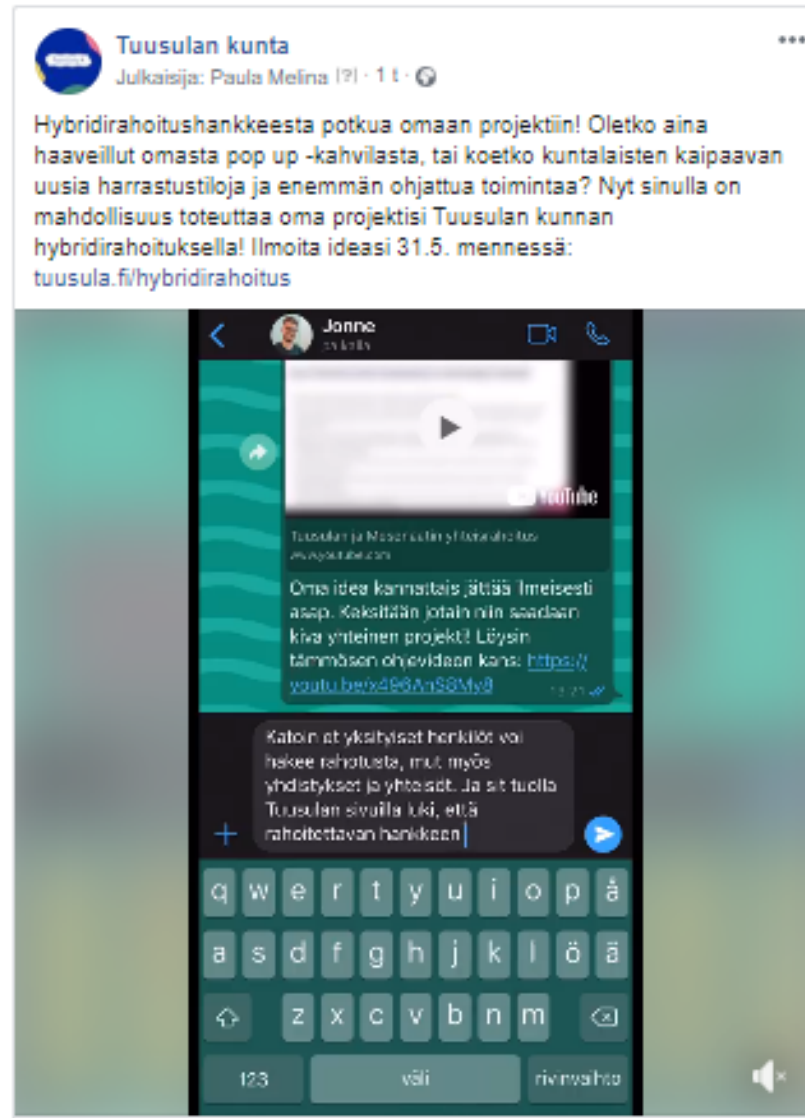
Tuusulan kunta
Julkaisija: Paula Melina [?] · 1 t ·

Hybridirahoitushankkeesta potkua omaan projektiin! Oletko aina haaveillut omasta pop up -kahvilasta, tai koetko kuntalaisten kaipaavan uusia harrastustiloja ja enemmän ohjattua toimintaa? Nyt sinulla on mahdollisuus toteuttaa oma projektisi Tuusulan kunnan hybridirahoituksella! Ilmoita ideasi 31.5. mennessä: tuusula.fi/hybridirahoitus

Jonne
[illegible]

YouTube
Tuusulan ja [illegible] yhteisrahoitus
www.youtube.com

Oma idea kannattais jättää ilmeisesti asap. Keksitään jotain niin saadaan kiva yhteinen projekti! Löysin tämmösen ohjevideon kans: https://youtu.be/x496AnS8Mv8
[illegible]

Katoin et yksityiset henkilöt voi hakee rahotusta, mut myös yhdistykset ja yhteisöt. Ja sit tuolla Tuusulan sivuilla luki, että rahoitettavan hankkeen

q w e r t y u i o p å
a s d f g h j k l ö ä
z x c v b n m
123 väli rivinvaihto